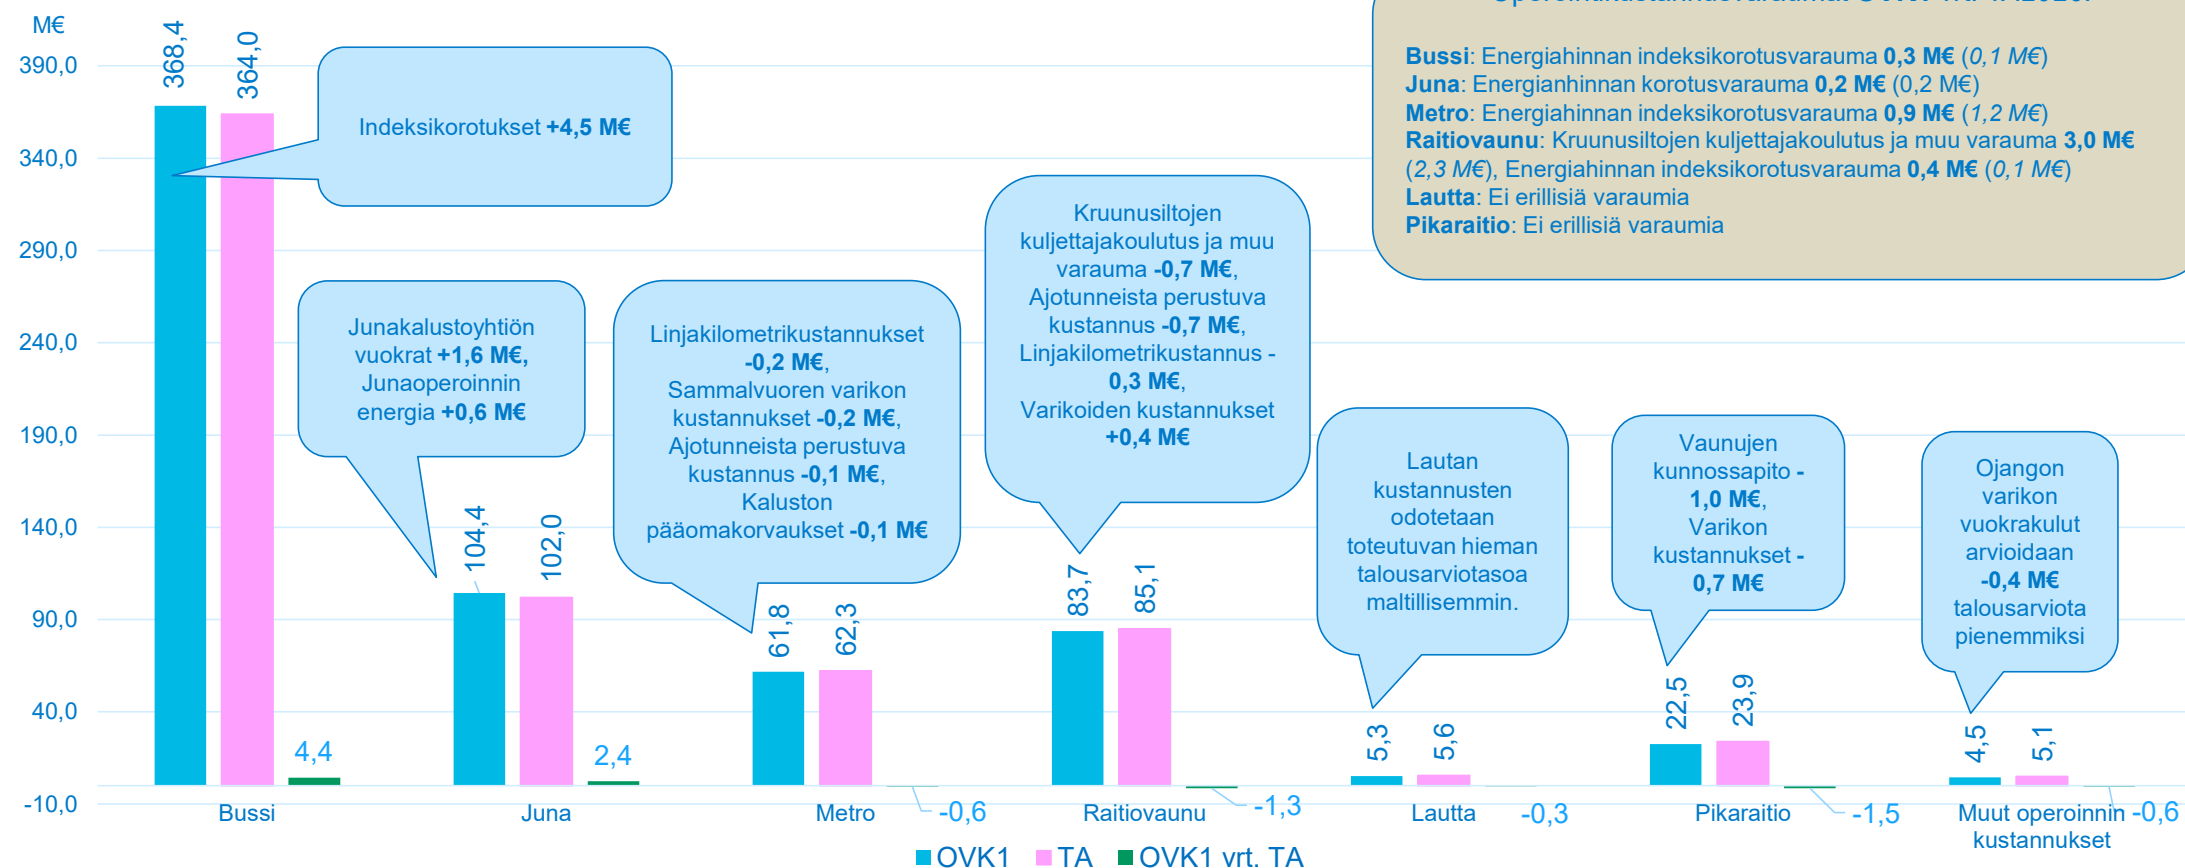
M€
390,0
340,0
290,0
240,0
190,0
140,0
90,0
40,0
-10,0

368,4
364,0
4,4
104,4
102,0
2,4
61,8
62,3
-0,6
83,7
85,1
-1,3
5,3
5,6
-0,3
22,5
23,9
-1,5
4,5
5,1
-0,6

Indeksikorotukset **+4,5 M€**

Junakalustoyhtiön vuokrat **+1,6 M€,** Junaoperoinnin energia **+0,6 M€**

Linjakilometrikustannukset **-0,2 M€**, Sammalvuoren varikon kustannukset **-0,2 M€**, Ajotunneista perustuva kustannus **-0,1 M€**, Kaluston pääomakorvaukset **-0,1 M€**

Kruunusiltojen kuljettajakoulutus ja muu varauma **-0,7 M€**, Ajotunneista perustuva kustannus **-0,7 M€**, Linjakilometrikustannus - **0,3 M€**, Varikoiden kustannukset **+0,4 M€**

Lautan kustannusten odotetaan toteutuvan hieman talousarviotasoa maltillisemmin.

Vaunujen kunnossapito - **1,0 M€**, Varikon kustannukset - **0,7 M€**

Ojangon varikon vuokrakulut arvioidaan **-0,4 M€** talousarviota pienemmiksi

**Bussi**: Energiahinnan indeksikorotusvarauma **0,3 M€** (*0,1 M€*)
**Juna**: Energianhinnan korotusvarauma **0,2 M€** (0,2 M€)
**Metro**: Energiahinnan indeksikorotusvarauma **0,9 M€** (*1,2 M€*)
**Raitiovaunu**: Kruunusiltojen kuljettajakoulutus ja muu varauma **3,0 M€** (*2,3 M€*), Energiahinnan indeksikorotusvarauma **0,4 M€** (*0,1 M€*)
**Lautta**: Ei erillisiä varaumia
**Pikaraitio**: Ei erillisiä varaumia

Bussi
Juna
Metro
Raitiovaunu
Lautta
Pikaraitio
Muut operoinnin kustannukset

OVK1 TA OVK1 vrt. TA